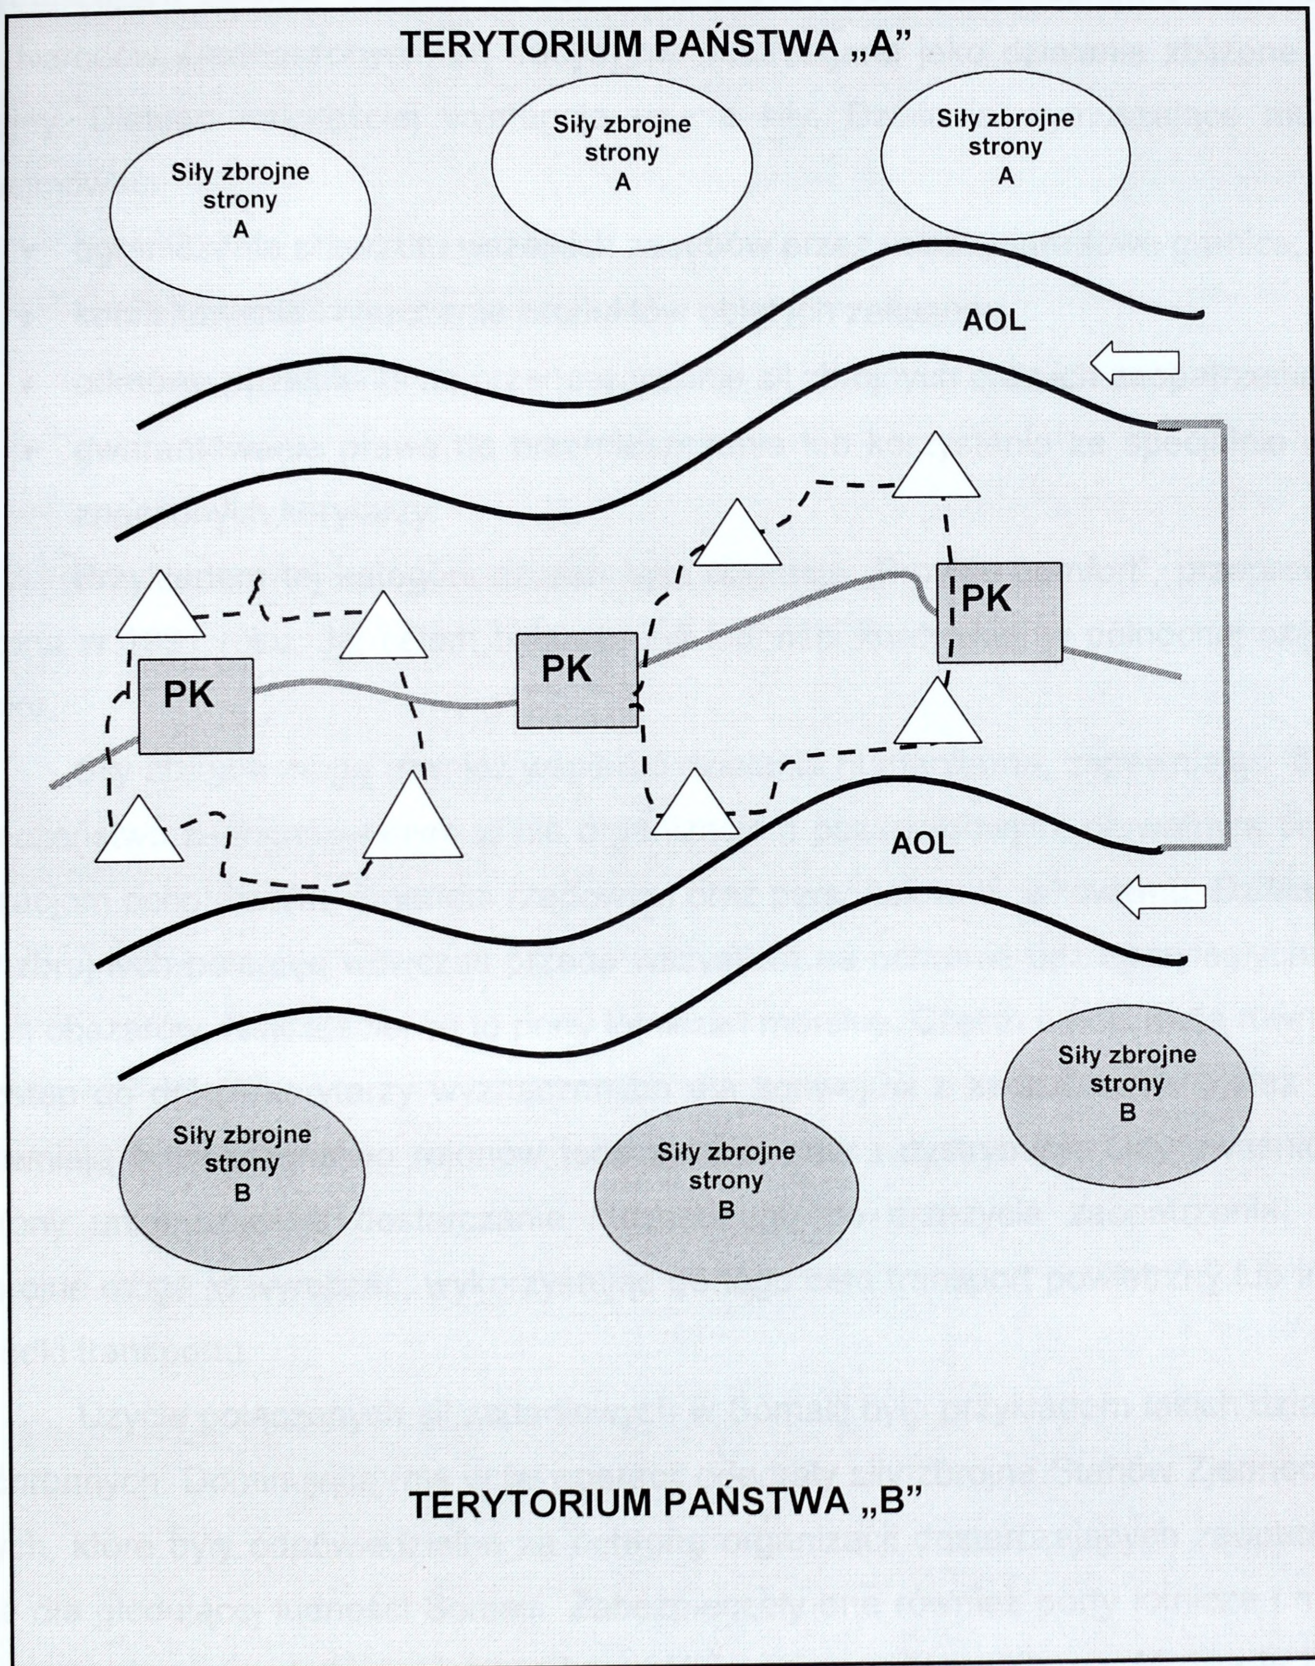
TERYTORIUM PAŃSTWA „A”

Siły zbrojne strony A

Siły zbrojne strony A

Siły zbrojne strony A

AOL

PK

PK

PK

AOL

Siły zbrojne strony B

Siły zbrojne strony B

Siły zbrojne strony B

TERYTORIUM PAŃSTWA „B”